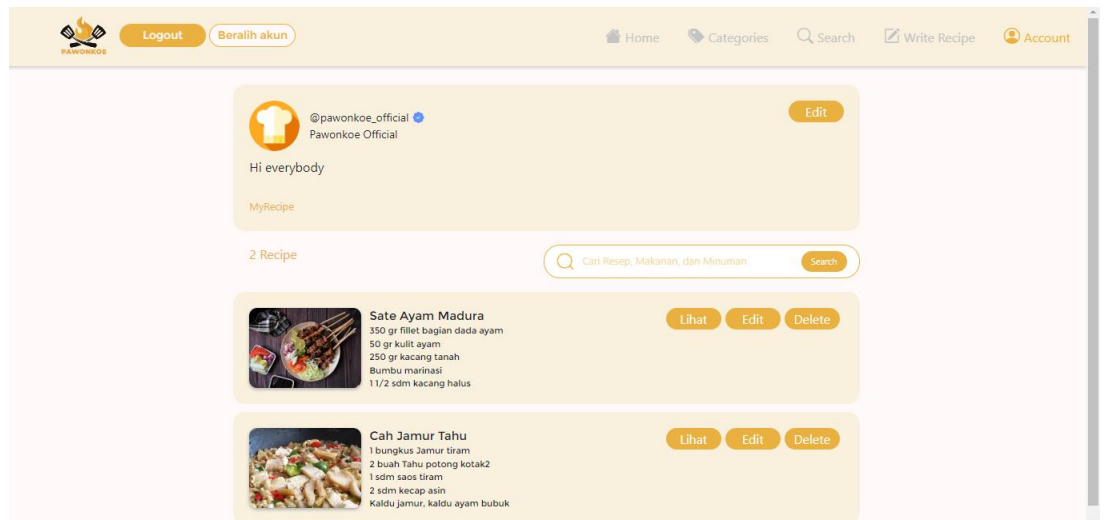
PAWONKOE

Logout Beralih akun

Home Categories Search Write Recipe Account

@pawonkoe_official
Pawonkoe Official

Edit

Hi everybody

MyRecipe

2 Recipe

Cari Resep, Makanan, dan Minuman Search

Sate Ayam Madura
350 gr fillet bagian dada ayam
50 gr kulit ayam
250 gr kacang tanah
Bumbu marinasi
1 1/2 sdm kacang halus

Lihat Edit Delete

Cah Jamur Tahu
1 bungkus Jamur tiram
2 buah Tahu potong kotak2
1 sdm saos tiram
2 sdm kecap asin
Kaldu jamur, kaldu ayam bubuk

Lihat Edit Delete